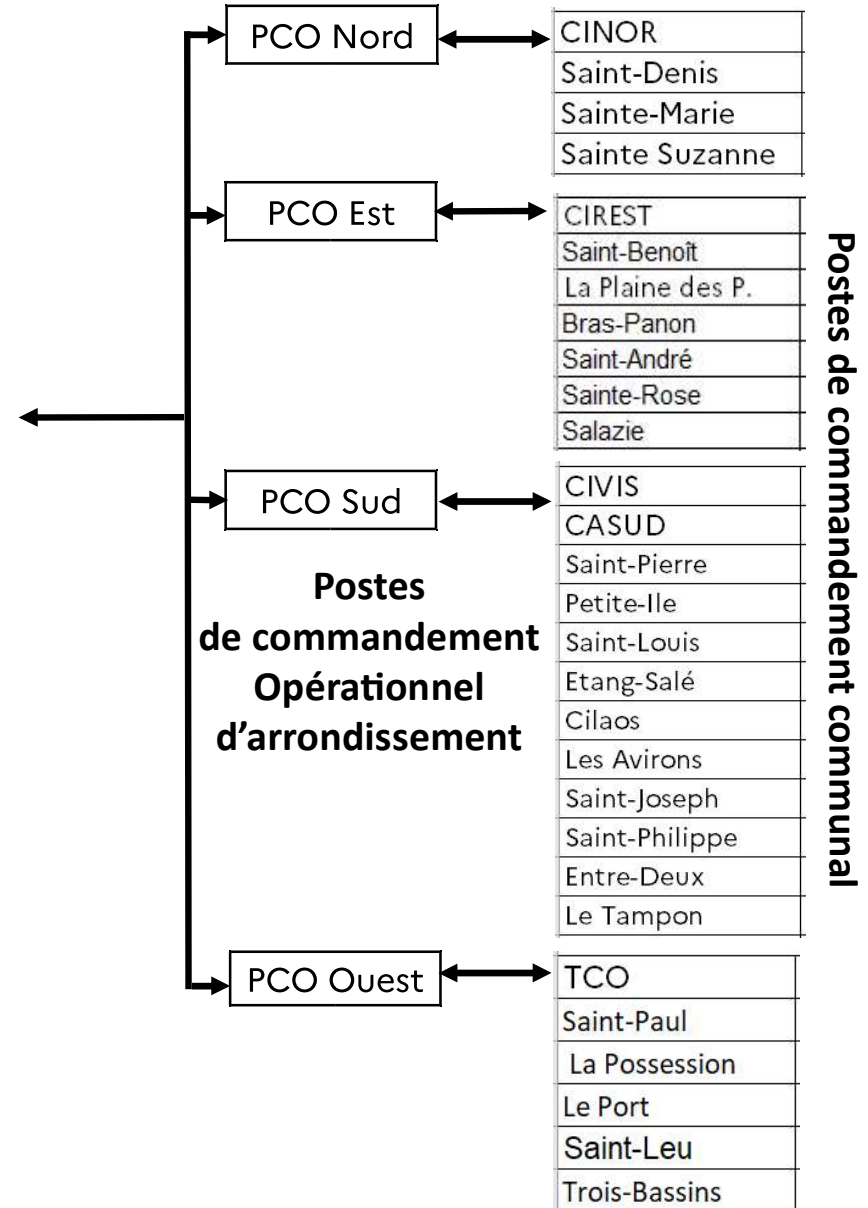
PCO Nord

| CINOR |
|---|
| Saint-Denis |
| Sainte-Marie |
| Sainte Suzanne |

PCO Est

| CIREST |
|---|
| Saint-Benoît |
| La Plaine des P. |
| Bras-Panon |
| Saint-André |
| Sainte-Rose |
| Salazie |

PCO Sud

| CIVIS |
|---|
| CASUD |
| Saint-Pierre |
| Petite-Ile |
| Saint-Louis |
| Etang-Salé |
| Cilaos |
| Les Avirons |
| Saint-Joseph |
| Saint-Philippe |
| Entre-Deux |
| Le Tampon |

Postes de commandement Opérationnel d'arrondissement

PCO Ouest

| TCO |
|---|
| Saint-Paul |
| La Possession |
| Le Port |
| Saint-Leu |
| Trois-Bassins |

Postes de commandement communal